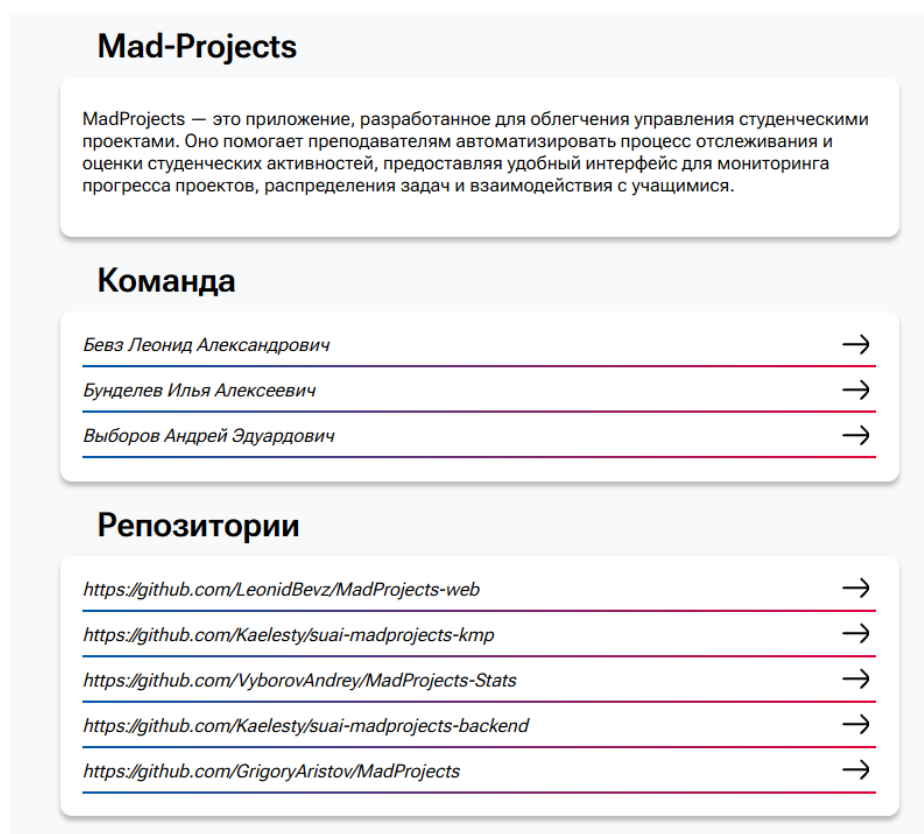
Mad-Projects

MadProjects — это приложение, разработанное для облегчения управления студенческими проектами. Оно помогает преподавателям автоматизировать процесс отслеживания и оценки студенческих активностей, предоставляя удобный интерфейс для мониторинга прогресса проектов, распределения задач и взаимодействия с учащимися.

Команда

Бевз Леонид Александрович →

Бунделев Илья Алексеевич →

Выборов Андрей Эдуардович →

Репозитории

https://github.com/LeonidBevz/MadProjects-web →

https://github.com/Kaelesty/suai-madprojects-kmp →

https://github.com/VyborovAndrey/MadProjects-Stats →

https://github.com/Kaelesty/suai-madprojects-backend →

https://github.com/GrigoryAristov/MadProjects →